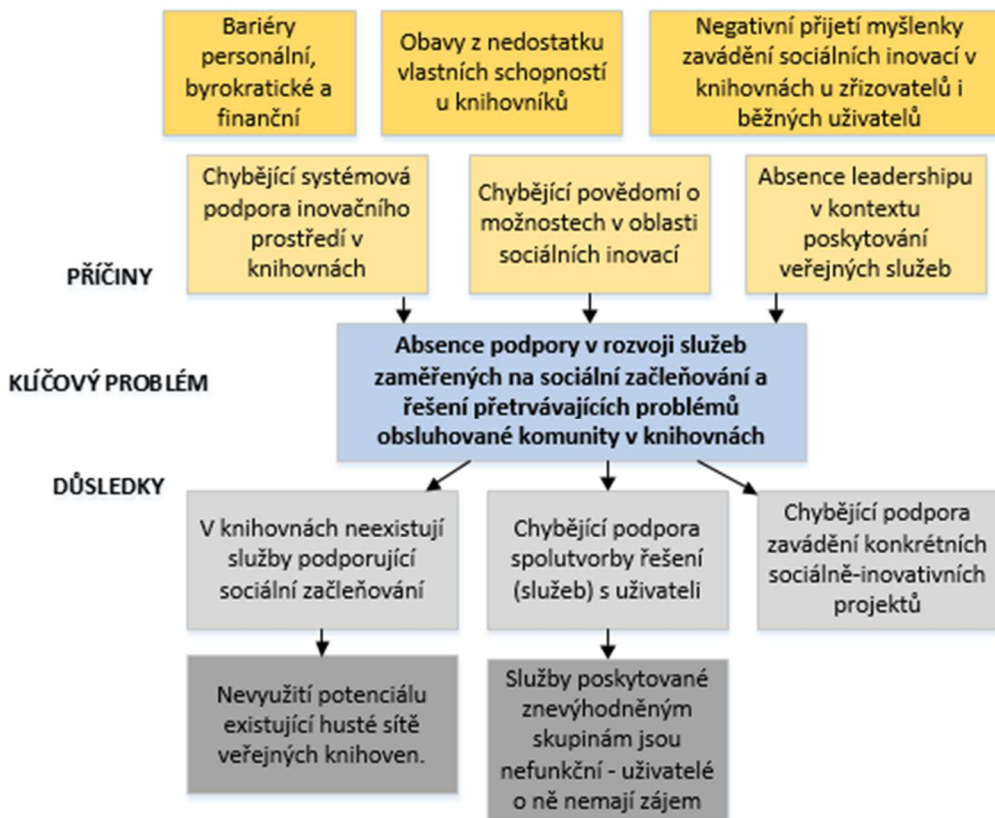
Bariéry personální, byrokratické a finanční

Obavy z nedostatku vlastních schopností u knihovníků

Negativní přijetí myšlenky zavádění sociálních inovací v knihovnách u zřizovatelů i běžných uživatelů

Chybějící systémová podpora inovačního prostředí v knihovnách

Chybějící povědomí o možnostech v oblasti sociálních inovací

Absence leadershipu v kontextu poskytování veřejných služeb

PŘÍČINY

KLÍČOVÝ PROBLÉM

Absence podpory v rozvoji služeb zaměřených na sociální začleňování a řešení přetrvávajících problémů obsluhované komunity v knihovnách

DŮSLEDKY

V knihovnách neexistují služby podporující sociální začleňování

Chybějící podpora spolutvorby řešení (služeb) s uživateli

Chybějící podpora zavádění konkrétních sociálně-inovativních projektů

Nevyužití potenciálu existující husté sítě veřejných knihoven.

Služby poskytované znevýhodněným skupinám jsou nefunkční - uživatelé o ně nemají zájem